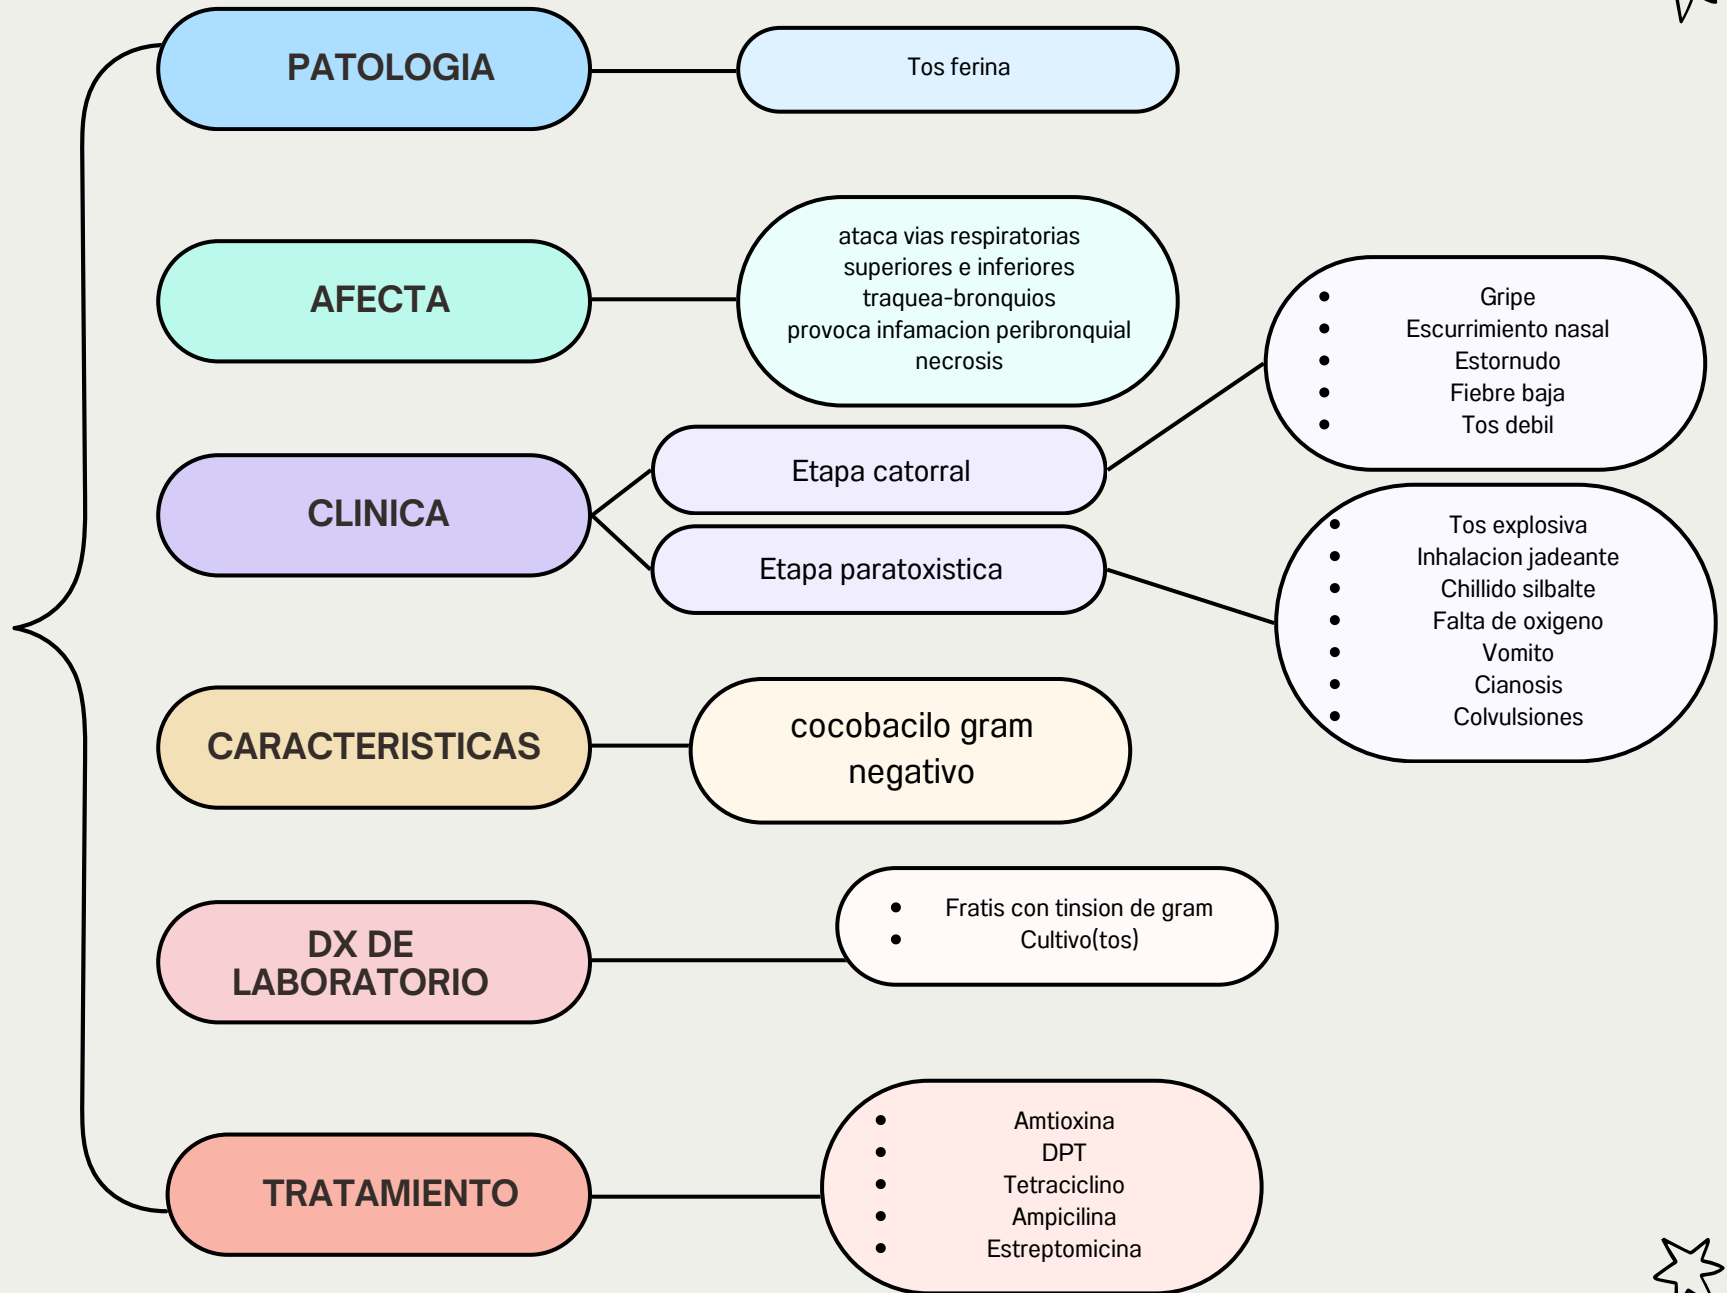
PATOLOGIA

Tos ferina

AFECTA

ataca vias respiratorias superiores e inferiores traquea-bronquios provoca infamacion peribronquial necrosis

CLINICA

Etapa catorral

- Gripe
- Escurrimiento nasal
- Estornudo
- Fiebre baja
- Tos debil

Etapa paratoxistica

- Tos explosiva
- Inhalacion jadeante
- Chillido silbalte
- Falta de oxigeno
- Vomito
- Cianosis
- Colvulsiones

CARACTERISTICAS

cocobacilo gram negativo

DX DE LABORATORIO

- Fratis con tinsion de gram
- Cultivo(tos)

TRATAMIENTO

- Amtioxina
- DPT
- Tetraciclino
- Ampicilina
- Estreptomicina